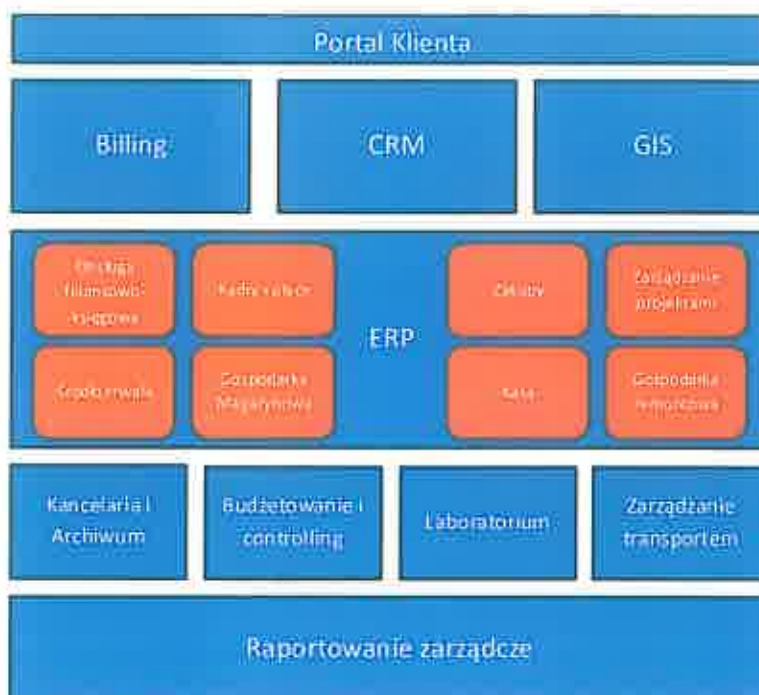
Portal Klienta

Billing

CRM

GIS

Obsługa finansowo-księgowa

Kadry i płace

Zakupy

Zarządzanie projektami

ERP

Środki trwałe

Gospodarka Magazynowa

Kasa

Gospodarka remontowa

Kancelaria i Archiwum

Budżetowanie i controlling

Laboratorium

Zarządzanie transportem

Raportowanie zarządcze